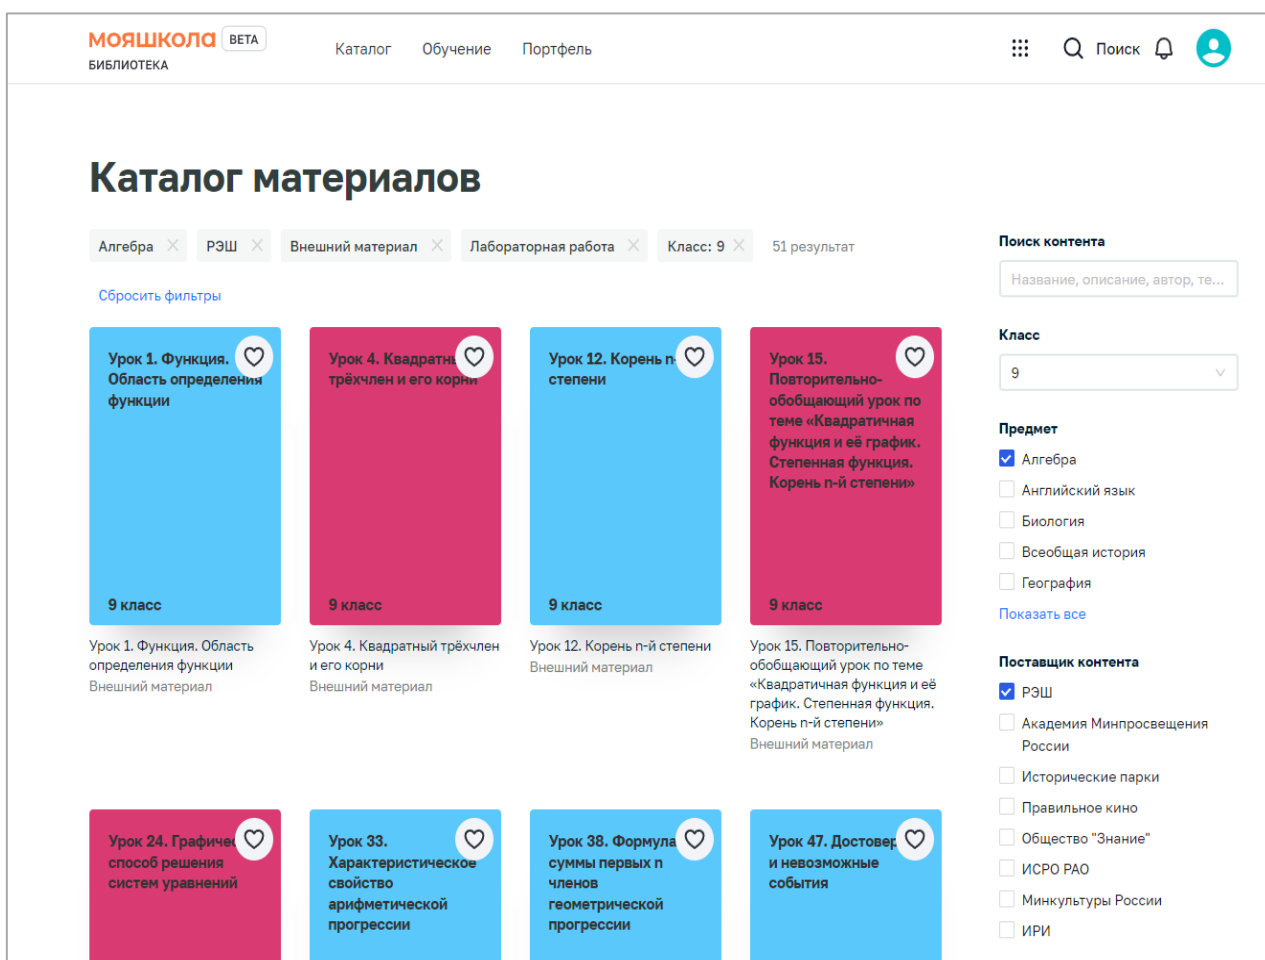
МОЯШКОЛА BETA
БИБЛИОТЕКА

Каталог Обучение Портфель

Поиск

Каталог материалов

Алгебра РЭШ Внешний материал Лабораторная работа Класс: 9 51 результат

Сбросить фильтры

Урок 1. Функция. Область определения функции
9 класс
Урок 1. Функция. Область определения функции
Внешний материал

Урок 4. Квадратны трёхчлен и его корни
9 класс
Урок 4. Квадратный трёхчлен и его корни
Внешний материал

Урок 12. Корень n- степени
9 класс
Урок 12. Корень n-й степени
Внешний материал

Урок 15. Повторительно-обобщающий урок по теме «Квадратичная функция и её график. Степенная функция. Корень n-й степени»
9 класс
Урок 15. Повторительно-обобщающий урок по теме «Квадратичная функция и её график. Степенная функция. Корень n-й степени»
Внешний материал

Урок 24. Графичес способ решения систем уравнений

Урок 33. Характеристическое свойство арифметической прогрессии

Урок 38. Формула суммы первых n членов геометрической прогрессии

Урок 47. Достовер и невозможные события

Поиск контента
Название, описание, автор, те...

Класс
9

Предмет
Алгебра
Английский язык
Биология
Всеобщая история
География
Показать все

Поставщик контента
РЭШ
Академия Минпросвещения России
Исторические парки
Правильное кино
Общество "Знание"
ИСРО РАО
Минкультуры России
ИРИ